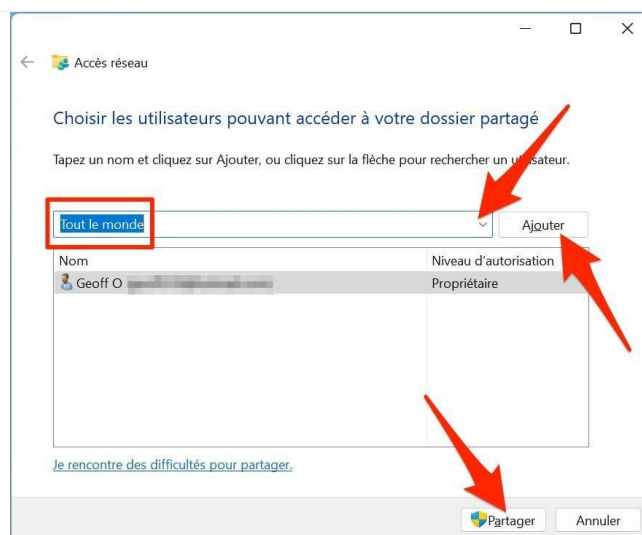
Accès réseau

Choisir les utilisateurs pouvant accéder à votre dossier partagé

Tapez un nom et cliquez sur Ajouter, ou cliquez sur la flèche pour rechercher un u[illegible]sateur.

Tout le monde

Ajouter

| Nom | Niveau d'autorisation |
|---|---|
| Geoff O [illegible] | Propriétaire |

Je rencontre des difficultés pour partager.

Partager

Annuler